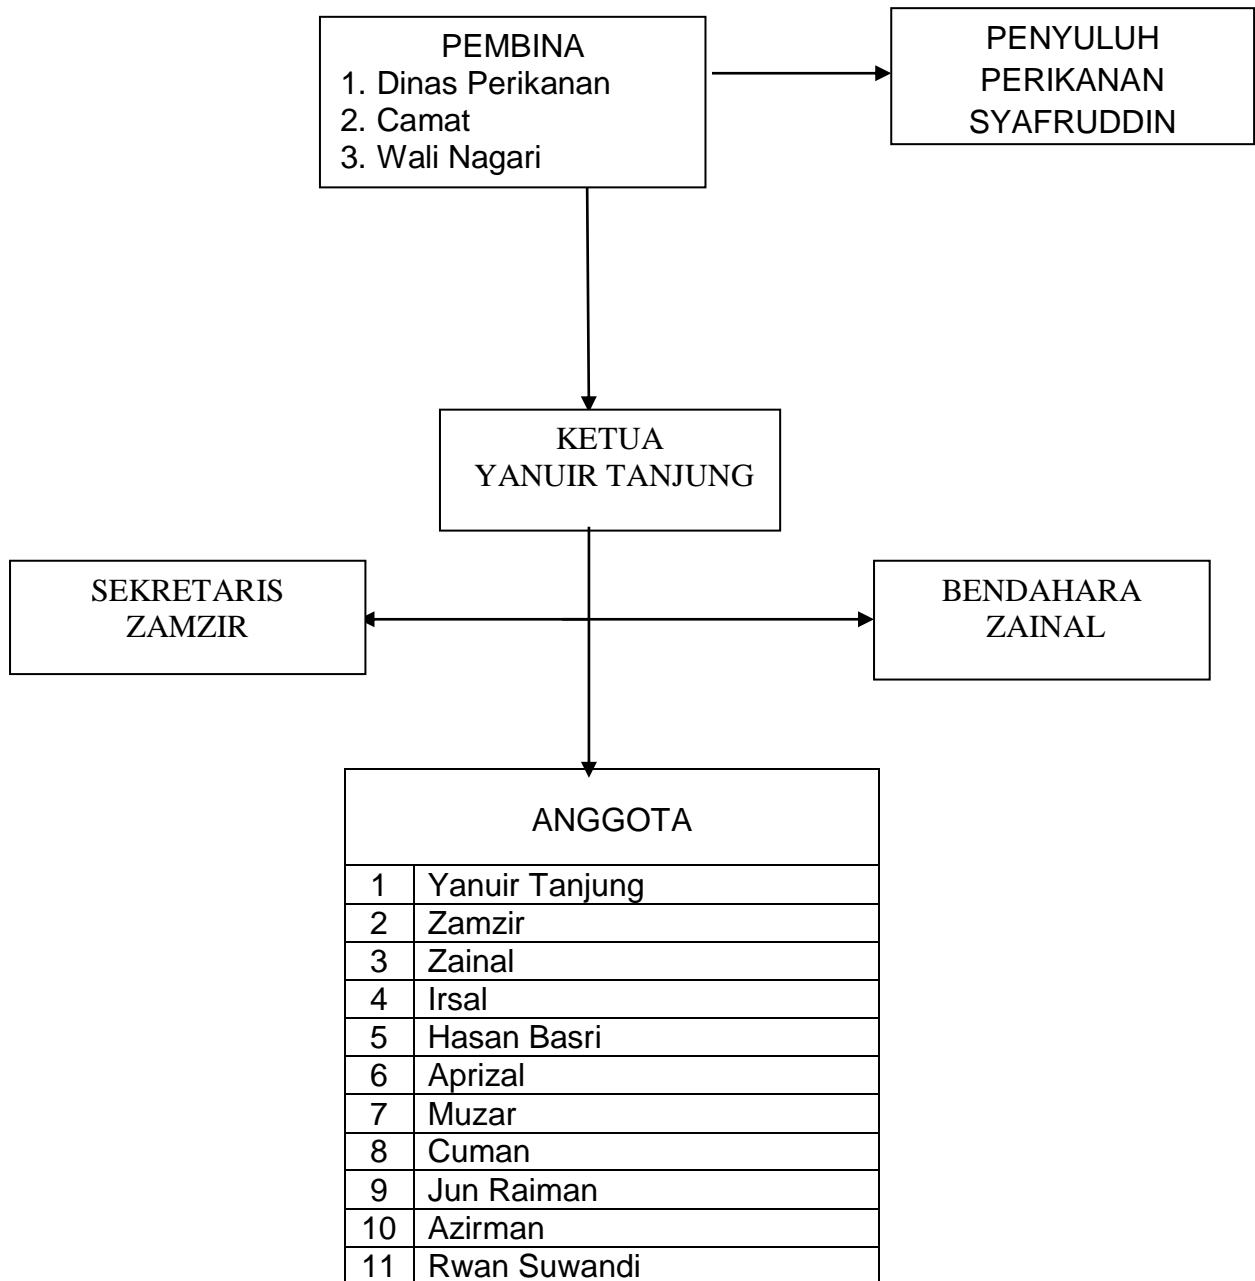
PEMBINA
1. Dinas Perikanan
2. Camat
3. Wali Nagari

PENYULUH
PERIKANAN
SYAFRUDDIN

KETUA
YANUIR TANJUNG

SEKRETARIS
ZAMZIR

BENDAHARA
ZAINAL

ANGGOTA

| | |
|---|---|
| 1 | Yanuir Tanjung |
| 2 | Zamzir |
| 3 | Zainal |
| 4 | Irsal |
| 5 | Hasan Basri |
| 6 | Aprizal |
| 7 | Muzar |
| 8 | Cuman |
| 9 | Jun Raiman |
| 10 | Azirman |
| 11 | Rwan Suwandi |